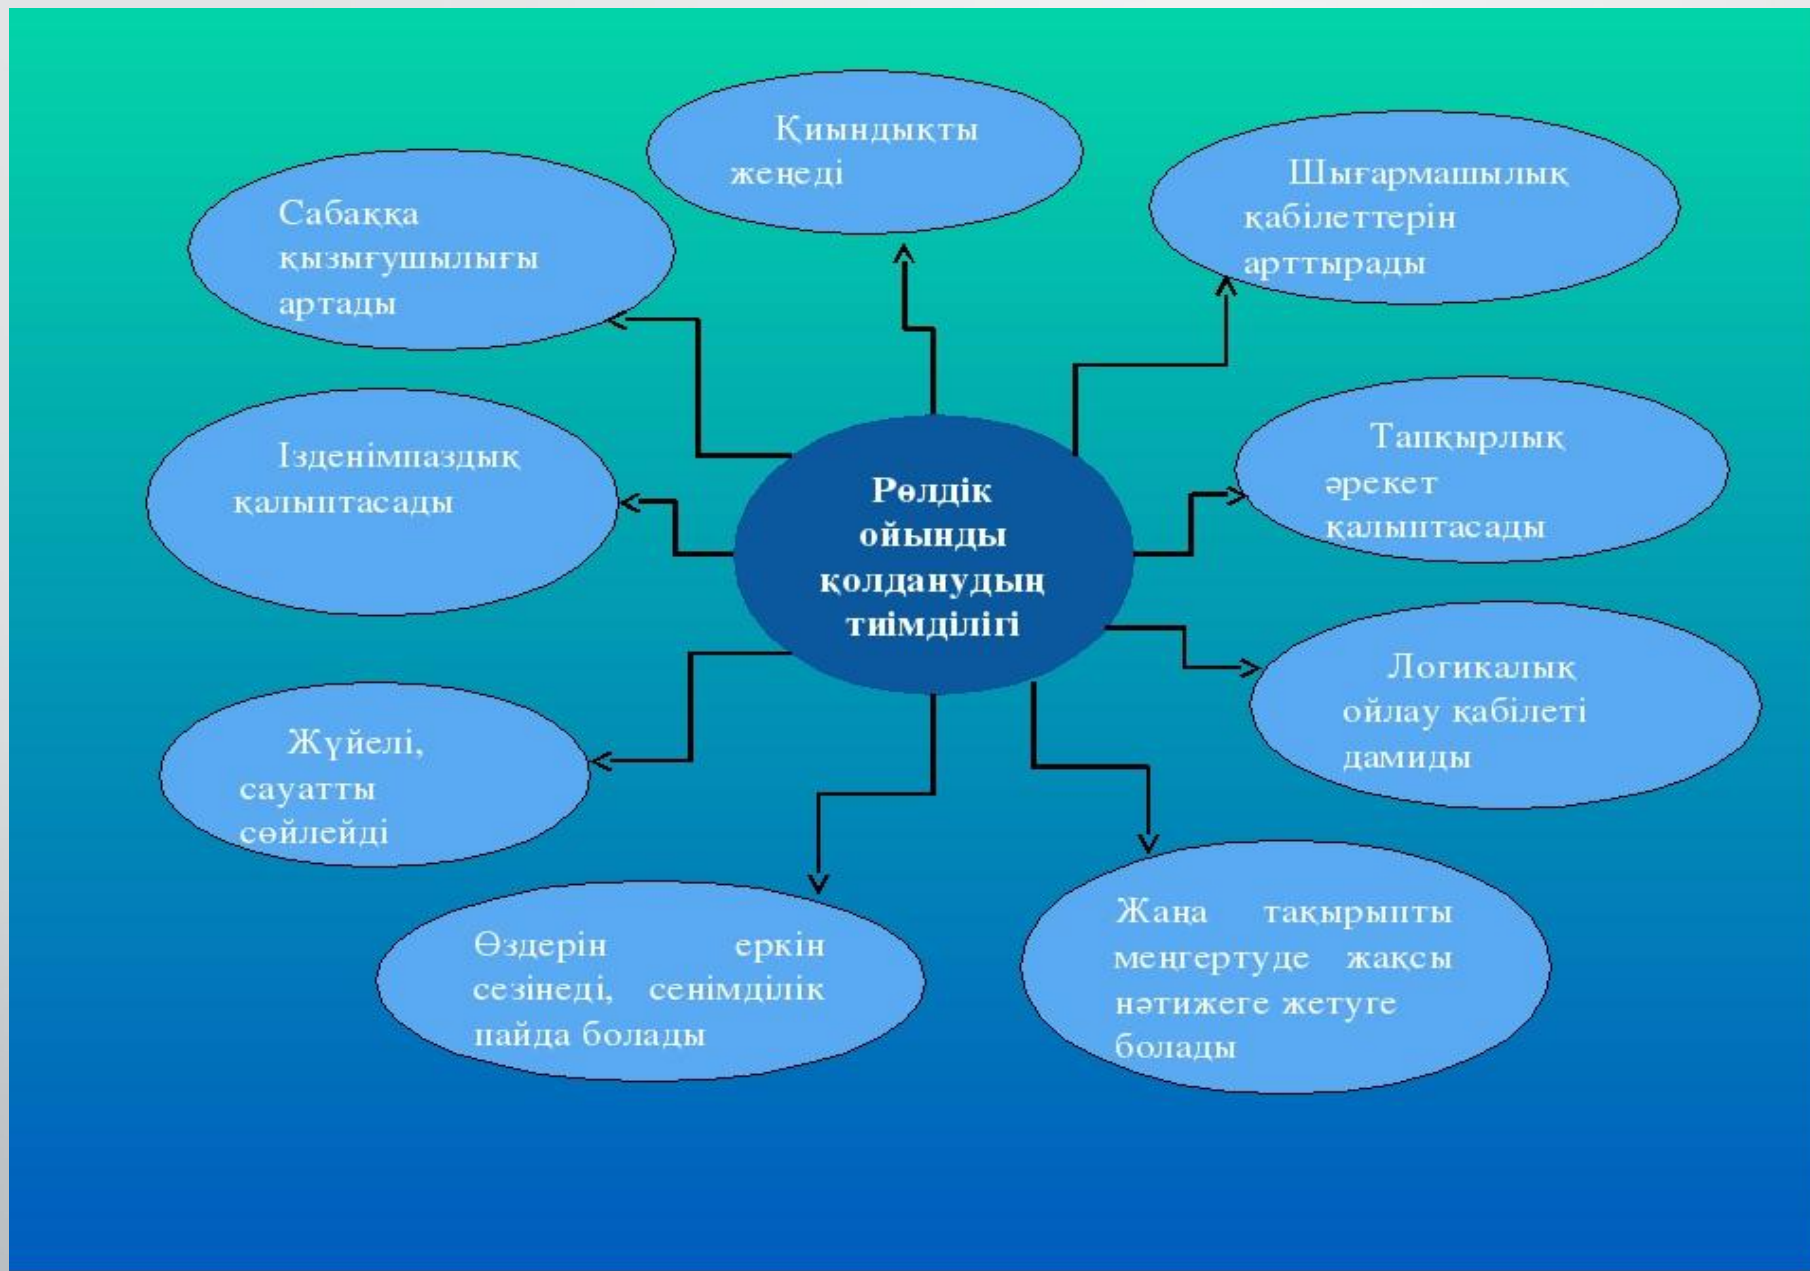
Рөлдік ойынды қолданудың тиімділігі

Қиындықты жеңеді

Сабаққа қызығушылығы артады

Шығармашылық қабілеттерін арттырады

Ізденімпаздық қалыптасады

Тапқырлық әрекет қалыптасады

Логикалық ойлау қабілеті дамиды

Жүйелі, сауатты сөйлейді

Өздерін еркін сезінеді, сенімділік пайда болады

Жаңа тақырыпты меңгертуде жақсы нәтижеге жетуге болады